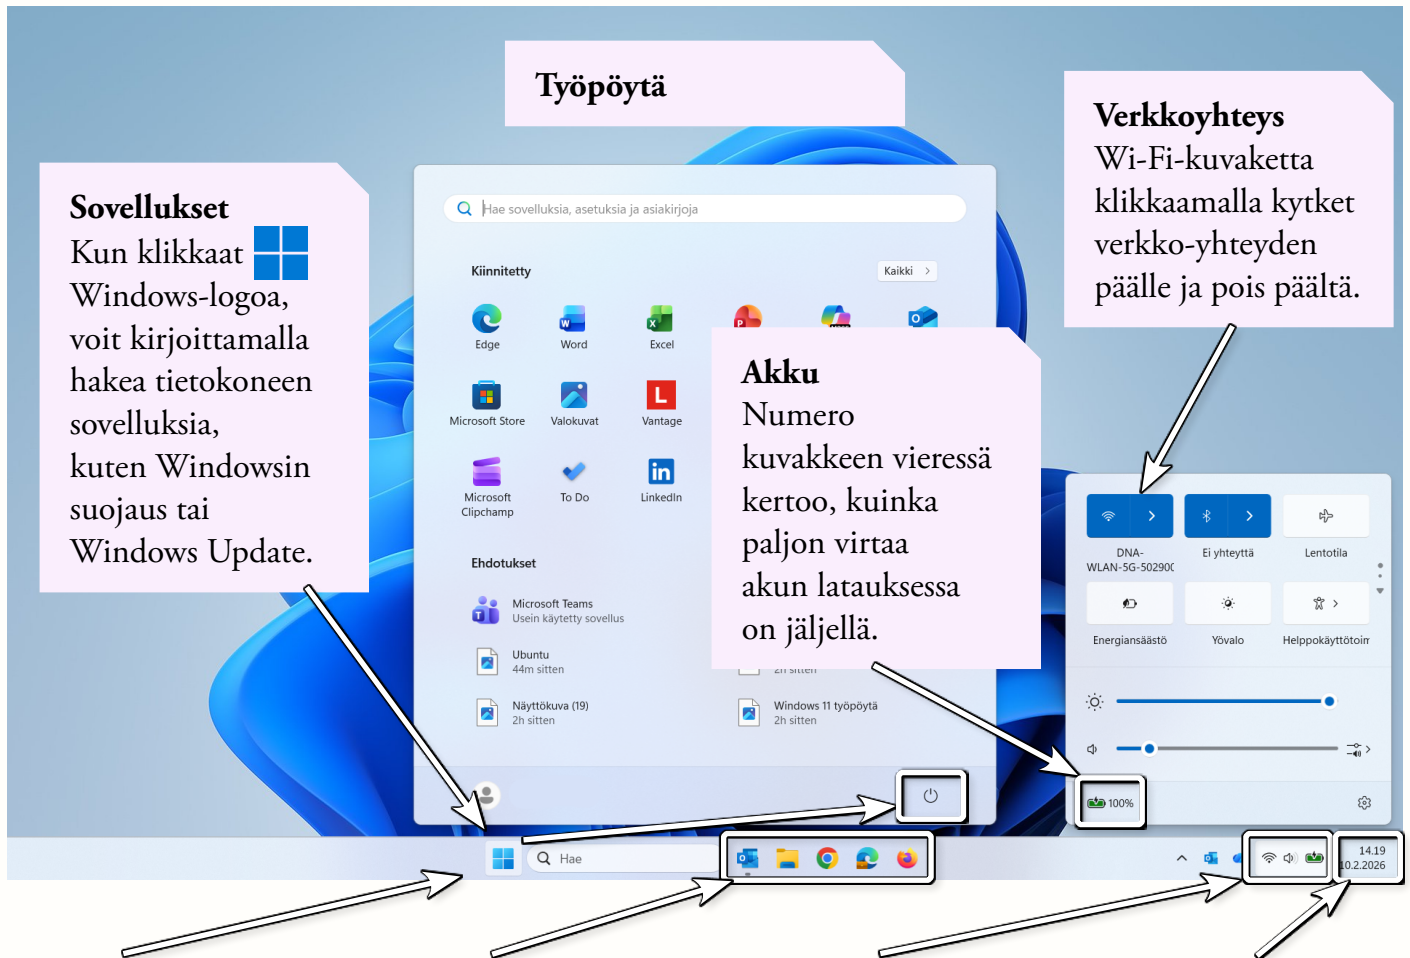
Työpöytä

Sovellukset
Kun klikkaat Windows-logoa, voit kirjoittamalla hakea tietokoneen sovelluksia, kuten Windowsin suojaus tai Windows Update.

Verkkoyhteys
Wi-Fi-kuvaketta klikkaamalla kytket verkko-yhteyden päälle ja pois päältä.

Hae sovelluksia, asetuksia ja asiakirjoja

Kiinnitetty

Kaikki

Edge

Word

Excel

Microsoft Store

Valokuvat

Vantage

Microsoft Clipchamp

To Do

LinkedIn

Ehdotukset

Microsoft Teams
Usein käytetty sovellus

Ubuntu
44m sitten

Näyttökuva (19)
2h sitten

2h sitten

Windows 11 työpöytä
2h sitten

Akku
Numero kuvakkeen vieressä kertoo, kuinka paljon virtaa akun latauksessa on jäljellä.

DNA-WLAN-5G-50290C

Ei yhteyttä

Lentotila

Energiansäästö

Yövalo

Helppokäyttötoim

100%

Hae

14.19
10.2.2026